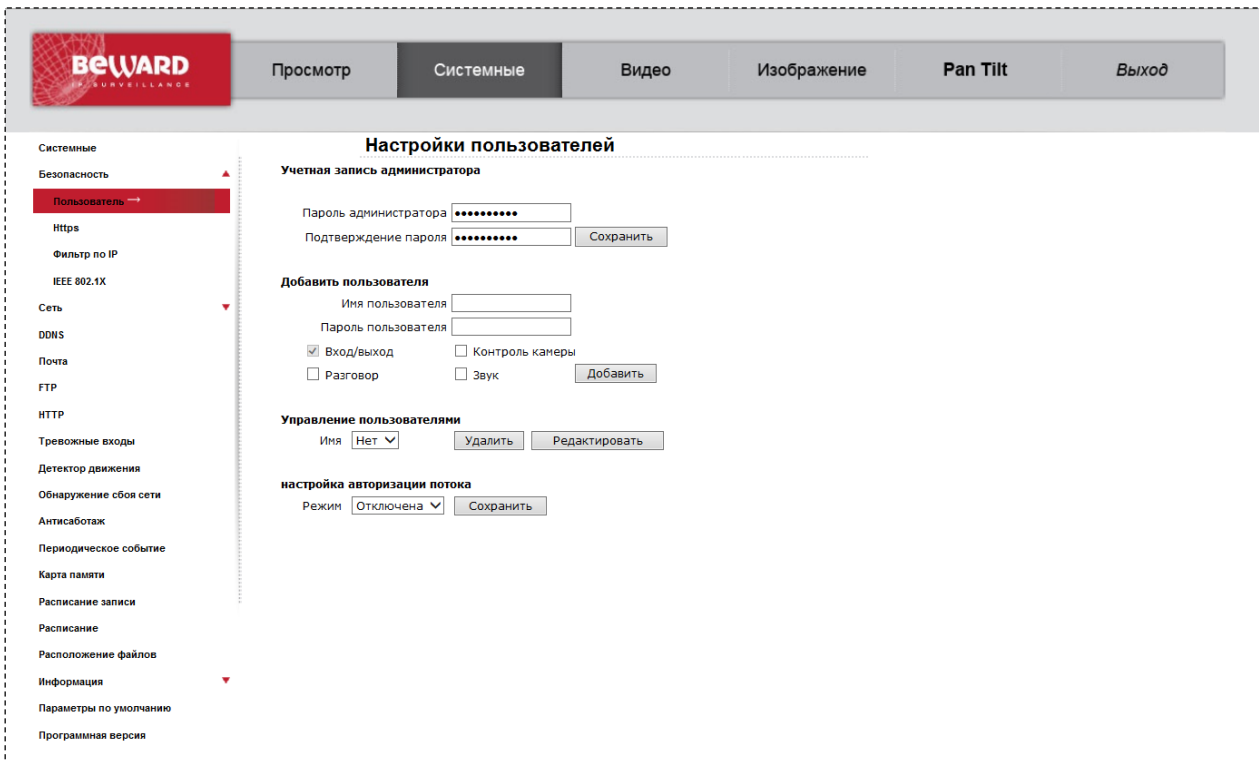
BEWARD
IP SURVEILLANCE

Просмотр | Системные | Видео | Изображение | Pan Tilt | Выход

Системные
Безопасность
Пользователь
Https
Фильтр по IP
IEEE 802.1X
Сеть
DDNS
Почта
FTP
HTTP
Тревожные входы
Детектор движения
Обнаружение сбоя сети
Антисаботаж
Периодическое событие
Карта памяти
Расписание записи
Расписание
Расположение файлов
Информация
Параметры по умолчанию
Программная версия

Настройки пользователей

Учетная запись администратора

Пароль администратора ••••••••••
Подтверждение пароля •••••••••• Сохранить

Добавить пользователя
Имя пользователя
Пароль пользователя
Вход/выход
Контроль камеры
Разговор
Звук
Добавить

Управление пользователями
Имя Нет Удалить Редактировать

настройка авторизации потока
Режим Отключена Сохранить